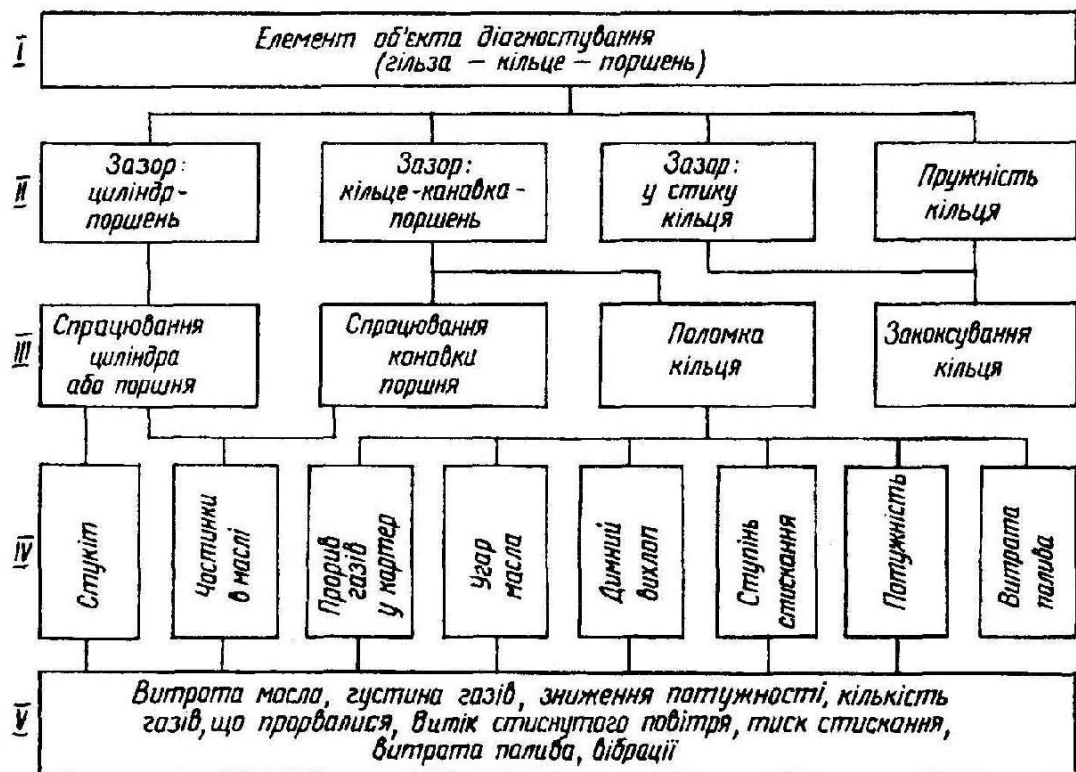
I

Елемент об'єкта діагностування (гільза — кільце — поршень)

II

Зазор: циліндр - поршень

Зазор: кільце - канавка - поршень

Зазор: у стику кільця

Пружність кільця

III

Спрацювання циліндра або поршня

Спрацювання канавки поршня

Поломка кільця

Закоксування кільця

IV

Стукіт

Частинки в маслі

Прорив газів у картер

Угар масла

Димний вихлоп

Ступінь стискання

Потужність

Витрата палива

V

Витрата масла, густина газів, зниження потужності, кількість газів, що прорвалися, витік стиснутого повітря, тиск стискання, витрата палива, вібрації